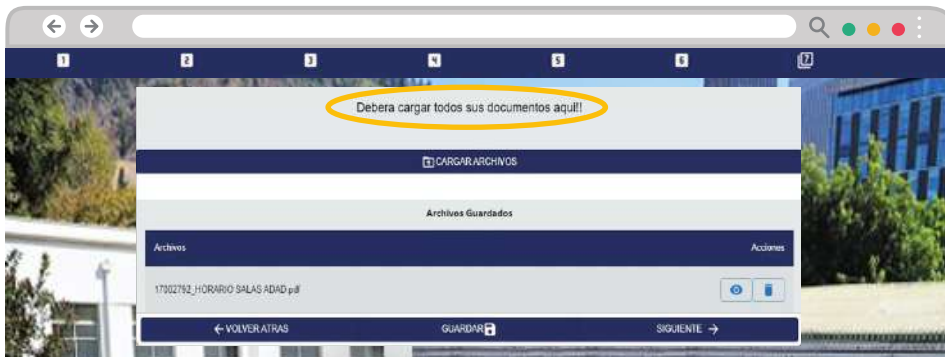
1 2 3 4 5 6 7

Debera cargar todos sus documentos aquí!

CARGAR ARCHIVOS

Archivos Guardados

| Archivos | Acciones |
|---|---|
| 17002792_HORARIO SALAS ADAD.pdf | |

← VOLVER ATRAS GUARDAR SIGUIENTE →